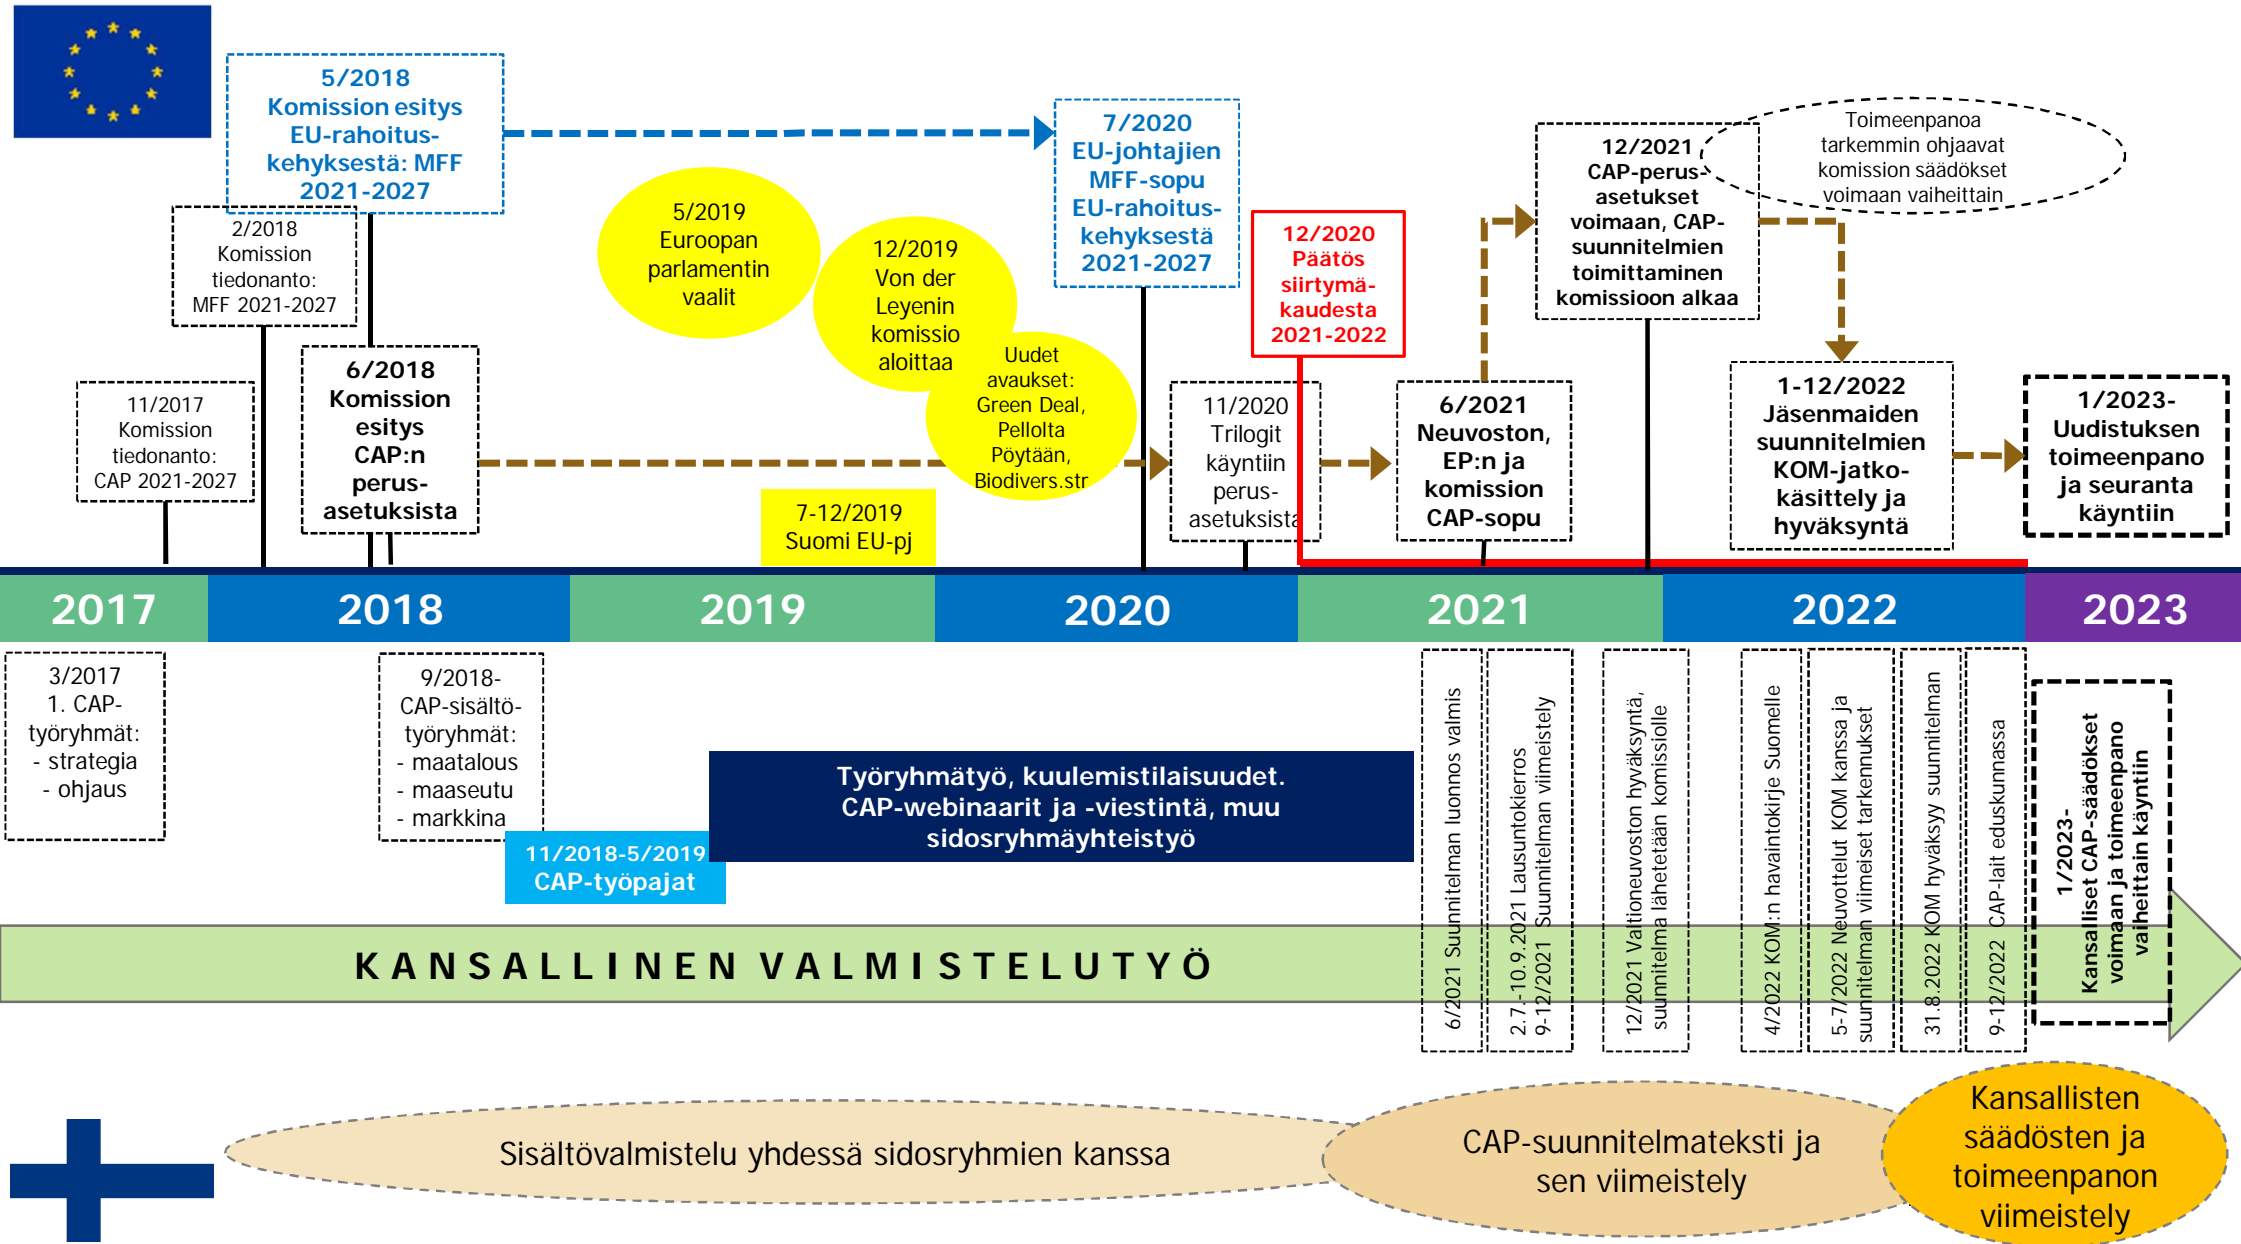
5/2018
Komission esitys EU-rahoitus-kehyksestä: MFF 2021-2027

2/2018
Komission tiedonanto: MFF 2021-2027

11/2017
Komission tiedonanto: CAP 2021-2027

6/2018
Komission esitys CAP:n perus-asetuksista

5/2019
Euroopan parlamentin vaalit

12/2019
Von der Leyenin komissio aloittaa

Uudet avaukset: Green Deal, Pellolta Pöytään, Biodivers.str

7-12/2019
Suomi EU-pj

7/2020
EU-johtajien MFF-sopu EU-rahoitus-kehyksestä 2021-2027

11/2020
Trilogit käyntiin perus-asetuksista

12/2020
Päätös siirtymä-kaudesta 2021-2022

6/2021
Neuvoston, EP:n ja komission CAP-sopu

12/2021
CAP-perus-asetukset voimaan, CAP-suunnitelmien toimittaminen komissioon alkaa

Toimeenpanoa tarkemmin ohjaavat komission säädökset voimaan vaiheittain

1-12/2022
Jäsenmaiden suunnitelmien KOM-jatko-käsittely ja hyväksyntä

1/2023-
Uudistuksen toimeenpano ja seuranta käyntiin

2017 | 2018 | 2019 | 2020 | 2021 | 2022 | 2023

3/2017
1. CAP-työryhmät:
- strategia
- ohjaus

9/2018-
CAP-sisältö-työryhmät:
- maatalous
- maaseutu
- markkina

11/2018-5/2019
CAP-työpajat

Työryhmätyö, kuulemistilaisuudet. CAP-webinaarit ja -viestintä, muu sidosryhmäyhteistyö

6/2021 Suunnitelman luonnos valmis

2.7.-10.9.2021 Lausuntokierros
9-12/2021 Suunnitelman viimeistely

12/2021 Valtioneuvoston hyväksyntä, suunnitelma lähetetään komissiolle

4/2022 KOM:n havaintokirje Suomelle

5-7/2022 Neuvottelut KOM kanssa ja suunnitelman viimeiset tarkennukset

31.8.2022 KOM hyväksyy suunnitelman

9-12/2022 CAP-lait eduskunnassa

1/2023-
Kansalliset CAP-säädökset voimaan ja toimeenpano vaiheittain käyntiin

KANSALLINEN VALMISTELUTYÖ

Sisältövalmistelu yhdessä sidosryhmien kanssa

CAP-suunnitelmateksti ja sen viimeistely

Kansallisten säädösten ja toimeenpanon viimeistely